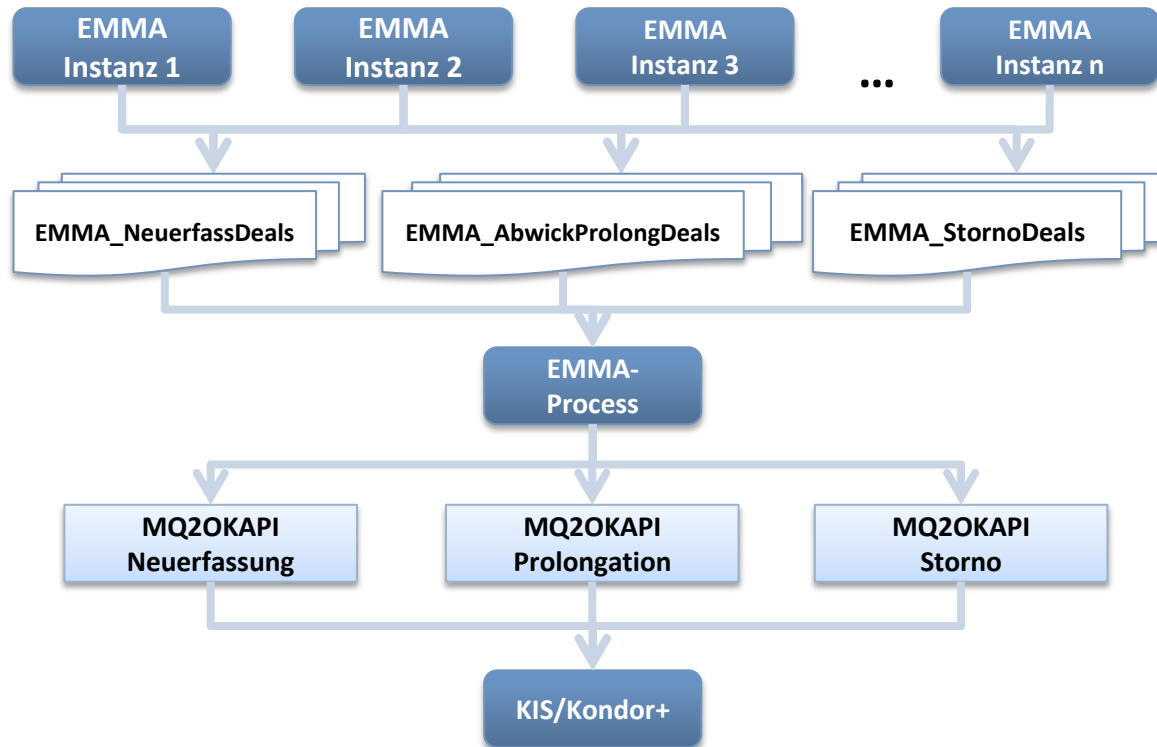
EMMA
Instanz 1

EMMA
Instanz 2

EMMA
Instanz 3

...

EMMA
Instanz n

EMMA_NeuerfassDeals

EMMA_AbwickProlongDeals

EMMA_StornoDeals

EMMA-
Process

MQ2OKAPI
Neuerfassung

MQ2OKAPI
Prolongation

MQ2OKAPI
Storno

KIS/Kondor+